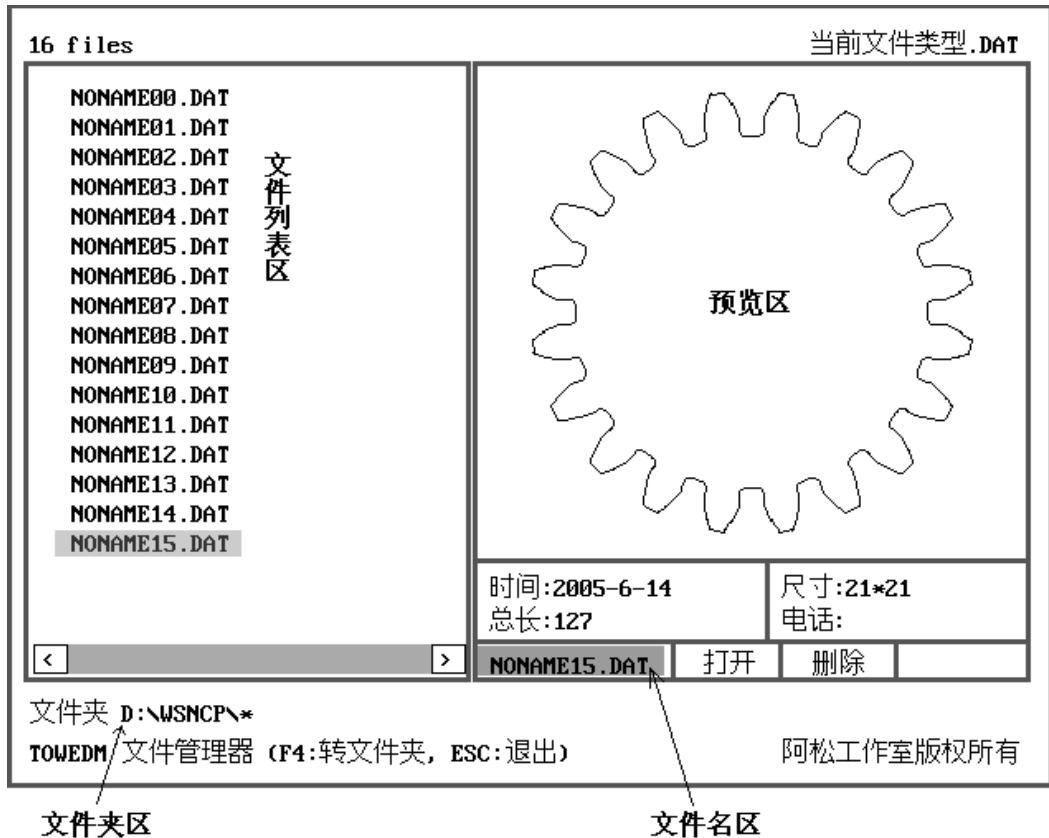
16 files

当前文件类型.DAT

NONAME00.DAT
NONAME01.DAT
NONAME02.DAT
NONAME03.DAT
NONAME04.DAT
NONAME05.DAT
NONAME06.DAT
NONAME07.DAT
NONAME08.DAT
NONAME09.DAT
NONAME10.DAT
NONAME11.DAT
NONAME12.DAT
NONAME13.DAT
NONAME14.DAT
NONAME15.DAT

文件列表区

预览区

时间:2005-6-14
总长:127

尺寸:21*21
电话:

NONAME15.DAT | 打开 | 删除

文件夹 D:\WSNCP\*

TOWEDM 文件管理器 (F4:转文件夹, ESC:退出)

阿松工作室版权所有

文件夹区

文件名区